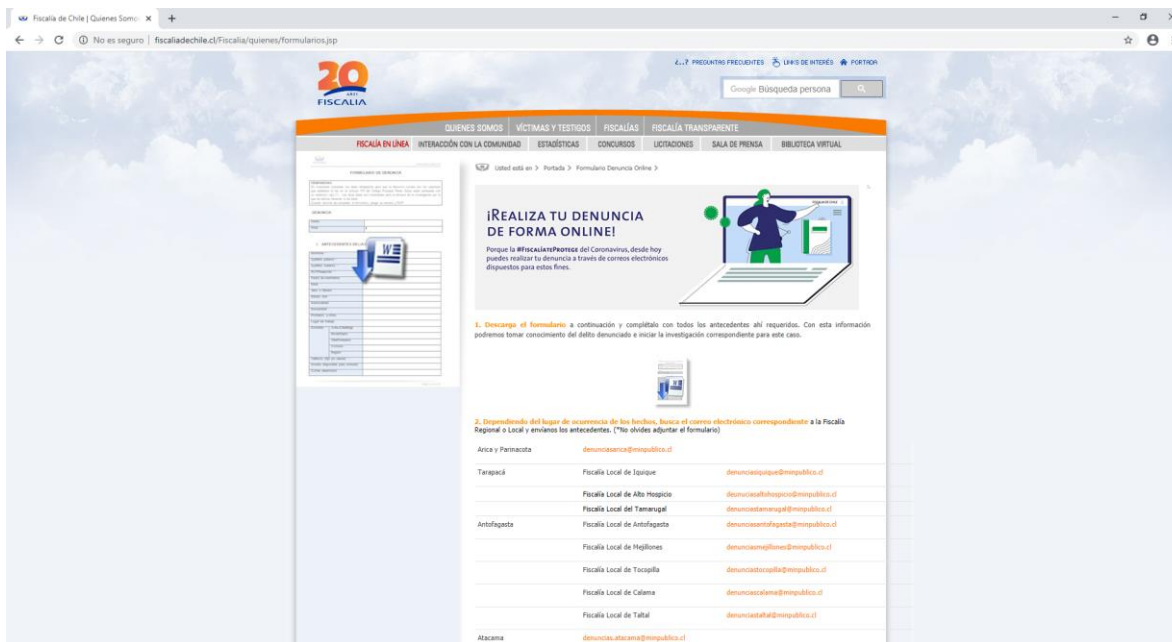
Fiscalía de Chile | Quienes Somos ×

No es seguro | fiscaliadechile.cl/Fiscalia/quienes/formularios.jsp

20 AÑOS FISCALÍA

¿...? PREGUNTAS FRECUENTES LINKS DE INTERÉS PORTADA

Google Búsqueda persona

QUIENES SOMOS | VÍCTIMAS Y TESTIGOS | FISCALÍAS | FISCALÍA TRANSPARENTE

FISCALÍA EN LÍNEA | INTERACCIÓN CON LA COMUNIDAD | ESTADÍSTICAS | CONCURSOS | LICITACIONES | SALA DE PRENSA | BIBLIOTECA VIRTUAL

Usted está en > Portada > Formulario Denuncia Online >

¡REALIZA TU DENUNCIA DE FORMA ONLINE!

Porque la #FiscalíaTeProtege del Coronavirus, desde hoy puedes realizar tu denuncia a través de correos electrónicos dispuestos para estos fines.

1. Descarga el formulario a continuación y complétalo con todos los antecedentes ahí requeridos. Con esta información podremos tomar conocimiento del delito denunciado e iniciar la investigación correspondiente para este caso.

2. Dependiendo del lugar de ocurrencia de los hechos, busca el correo electrónico correspondiente a la Fiscalía Regional o Local y envíanos los antecedentes. (*No olvides adjuntar el formulario)

| | | |
|---|---|---|
| Arica y Parinacota | denunciasarica@minpublico.cl | |
| Tarapacá | Fiscalía Local de Iquique | denunciasiquique@minpublico.cl |
| | Fiscalía Local de Alto Hospicio | deunciasaltohospicio@minpublico.cl |
| | Fiscalía Local del Tamarugal | denunciastamarugal@minpublico.cl |
| Antofagasta | Fiscalía Local de Antofagasta | denunciasantofagasta@minpublico.cl |
| | Fiscalía Local de Mejillones | denunciasmejillones@minpublico.cl |
| | Fiscalía Local de Tocopilla | denunciastocopilla@minpublico.cl |
| | Fiscalía Local de Calama | denunciascalama@minpublico.cl |
| | Fiscalía Local de Taltal | denunciastaltal@minpublico.cl |
| Atacama | denuncias.atacama@minpublico.cl | |